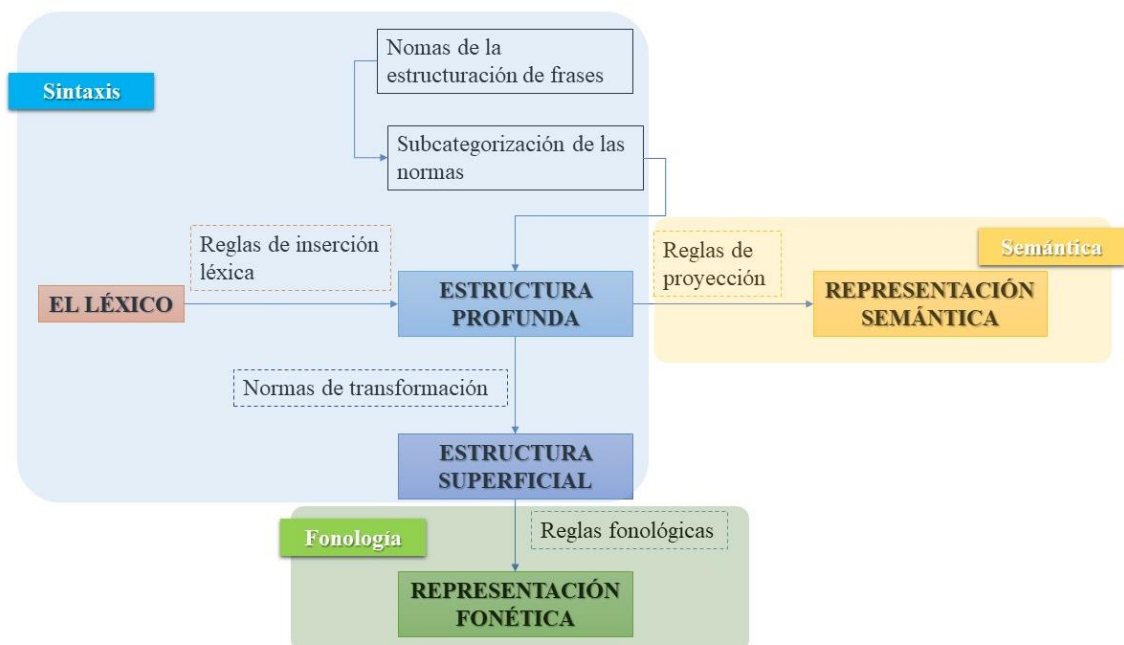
Sintaxis

Nomas de la estructuración de frases

Subcategorización de las normas

Reglas de inserción léxica

EL LÉXICO

ESTRUCTURA PROFUNDA

Reglas de proyección

Semántica

REPRESENTACIÓN SEMÁNTICA

Normas de transformación

ESTRUCTURA SUPERFICIAL

Fonología

Reglas fonológicas

REPRESENTACIÓN FONÉTICA